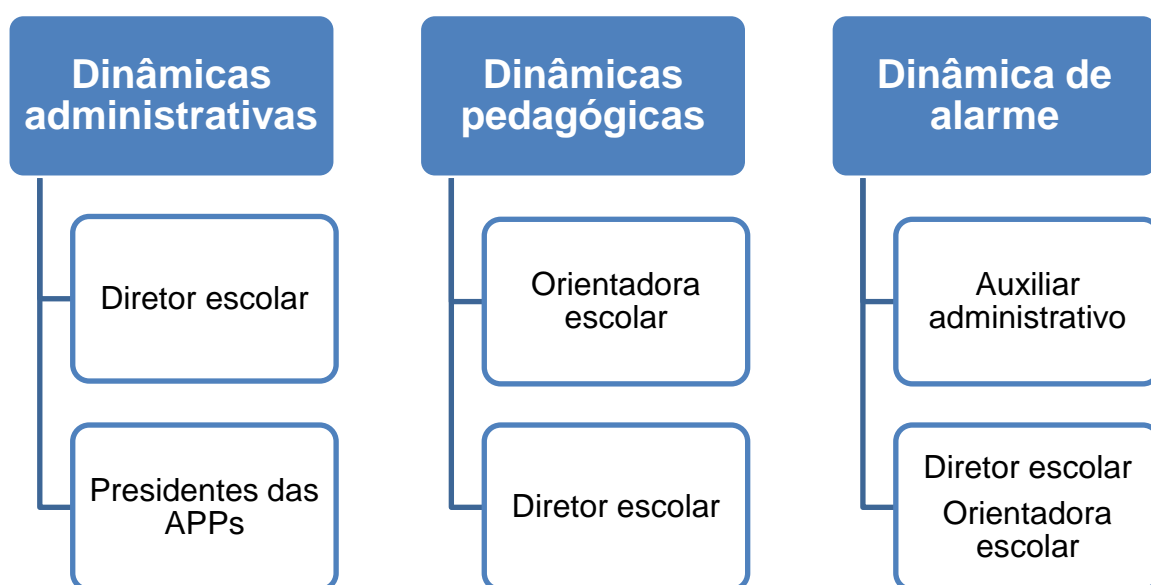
Dinâmicas administrativas

Diretor escolar

Presidentes das APPs

Dinâmicas pedagógicas

Orientadora escolar

Diretor escolar

Dinâmica de alarme

Auxiliar administrativo

Diretor escolar
Orientadora escolar